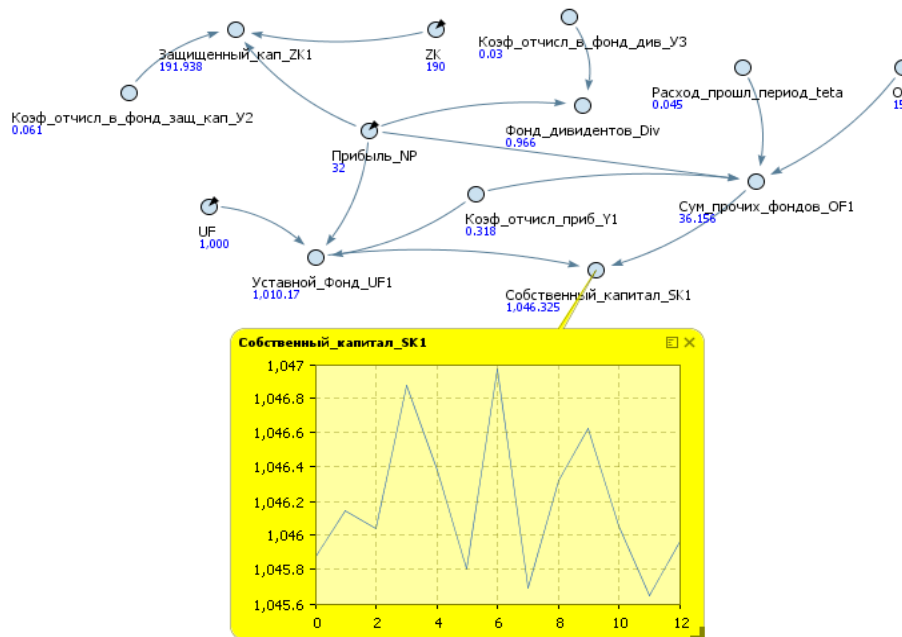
Защищенный_кап_ZK1
191.938

ZK
190

Коэф_отчисл_в_фонд_див_У3
0.03

Коэф_отчисл_в_фонд_защ_кап_У2
0.061

Расход_прошл_период_teta
0.045

O
15

Прибыль_NP
32

Фонд_дивидентов_Div
0.966

UF
1,000

Коэф_отчисл_приб_Y1
0.318

Сум_прочих_фондов_OF1
36.156

Уставной_Фонд_UF1
1,010.17

Собственный_капитал_SK1
1,046.325

Собственный_капитал_SK1

1,047
1,046.8
1,046.6
1,046.4
1,046.2
1,046
1,045.8
1,045.6

0 2 4 6 8 10 12